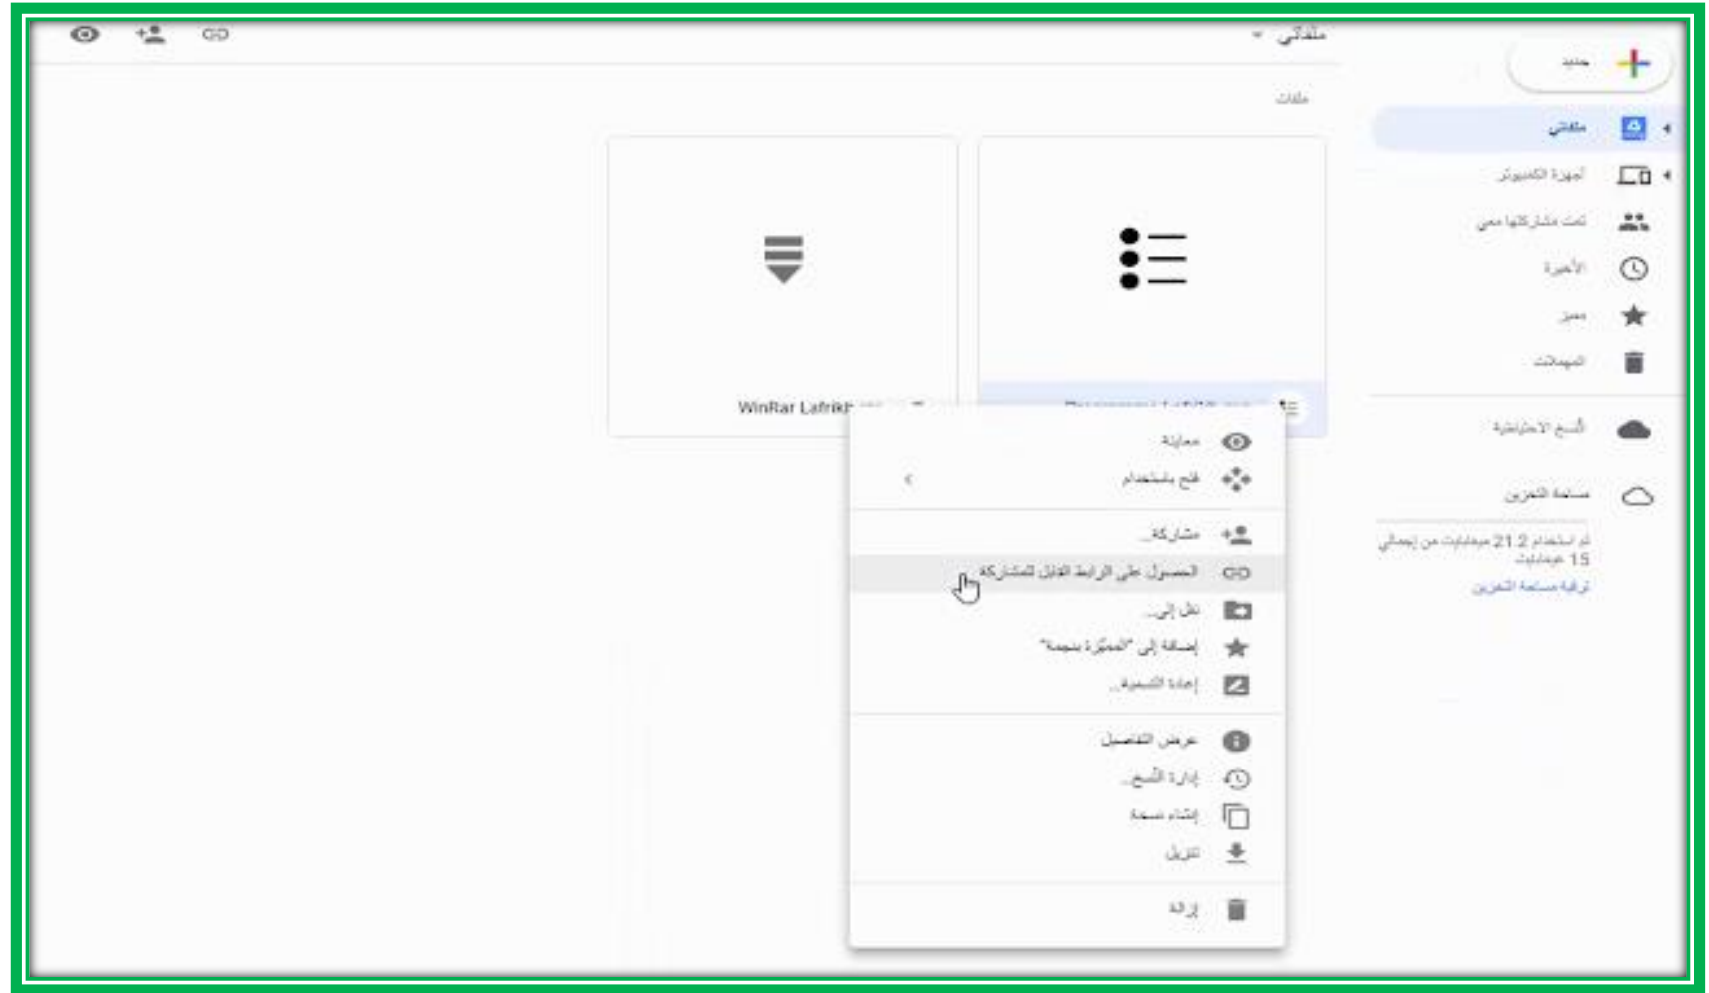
ملفاتي

جديد

ملفات

ملفاتي
أجهزة الكمبيوتر
تمت مشاركتها معي
الأحدث
مميز
المهملات

النسخ الاحتياطية

مساحة التخزين
تم استخدام 21.2 ميغابايت من إجمالي 15 غيغابايت
ترقية مساحة التخزين

WinRar Lafrikh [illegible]

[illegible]

معاينة
فتح باستخدام
مشاركة...
الحصول على الرابط القابل للمشاركة
نقل إلى...
إضافة إلى "المميزة بنجمة"
إعادة التسمية...
عرض التفاصيل
إدارة النسخ...
إنشاء نسخة
تنزيل
إزالة